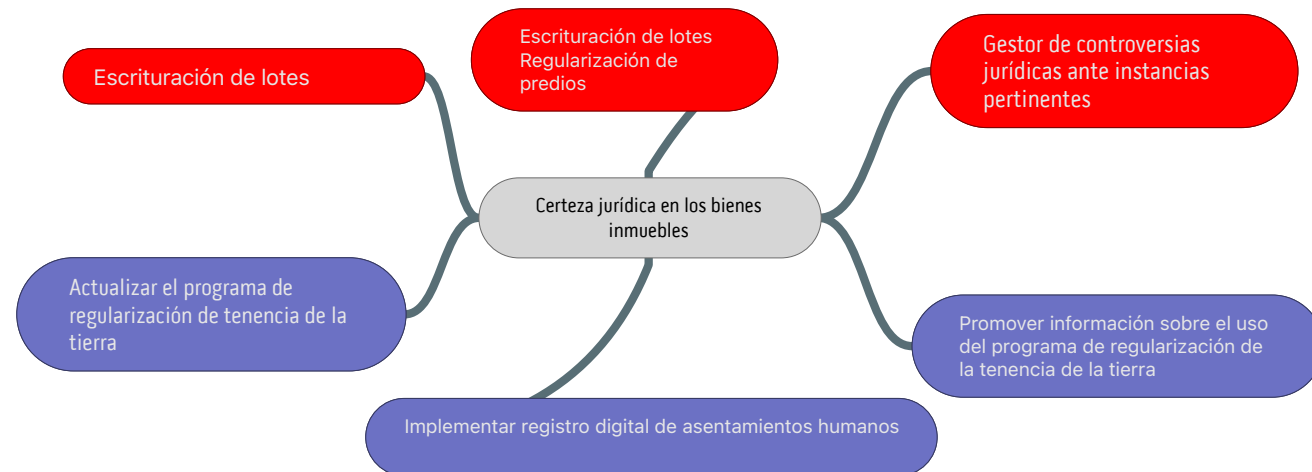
Escrituración de lotes

Escrituración de lotes
Regularización de predios

Gestor de controversias jurídicas ante instancias pertinentes

Certeza jurídica en los bienes inmuebles

Actualizar el programa de regularización de tenencia de la tierra

Promover información sobre el uso del programa de regularización de la tenencia de la tierra

Implementar registro digital de asentamientos humanos